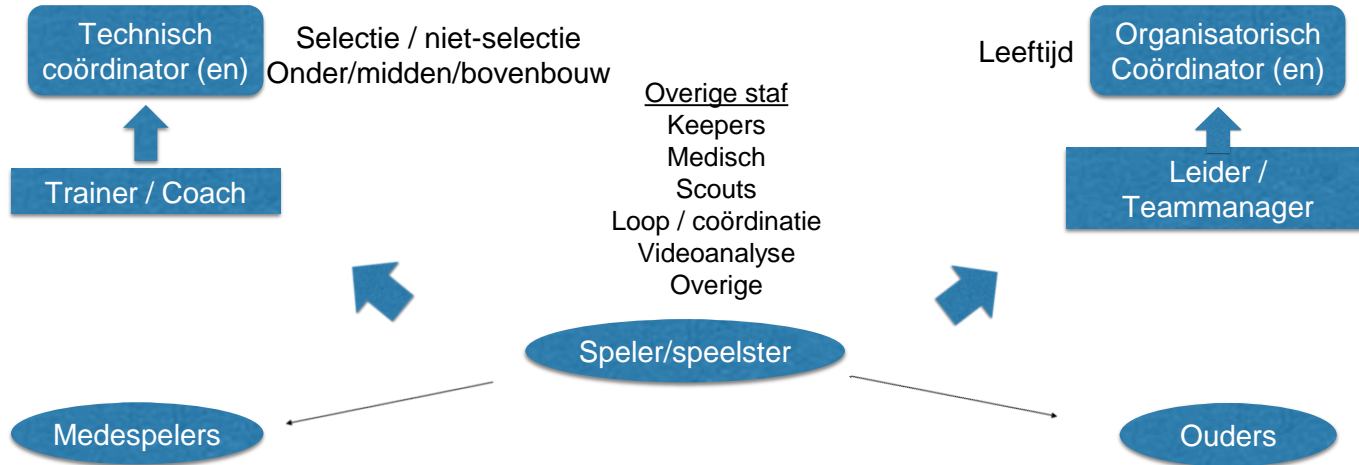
Technisch coördinator (en)

Selectie / niet-selectie
Onder/midden/bovenbouw

Leeftijd

Organisatorisch Coördinator (en)

Trainer / Coach

Overige staf
Keepers
Medisch
Scouts
Loop / coördinatie
Videoanalyse
Overige

Leider / Teammanager

Speler/speelster

Medespelers

Ouders